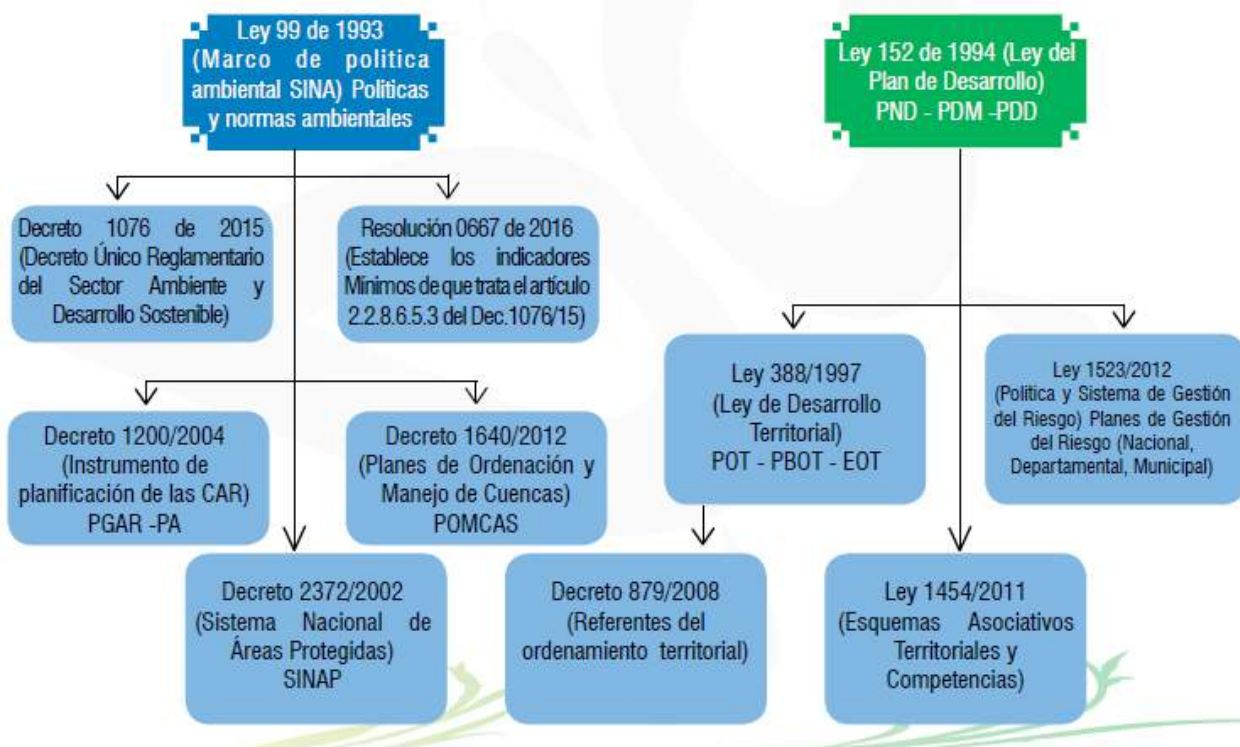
Ley 99 de 1993 (Marco de politica ambiental SINA) Politicas y normas ambientales

Ley 152 de 1994 (Ley del Plan de Desarrollo) PND - PDM -PDD

Decreto 1076 de 2015 (Decreto Único Reglamentario del Sector Ambiente y Desarrollo Sostenible)

Resolución 0667 de 2016 (Establece los indicadores Mínimos de que trata el artículo 2.2.8.6.5.3 del Dec.1076/15)

Ley 388/1997 (Ley de Desarrollo Territorial) POT - PBOT - EOT

Ley 1523/2012 (Política y Sistema de Gestión del Riesgo) Planes de Gestión del Riesgo (Nacional, Departamental, Municipal)

Decreto 1200/2004 (Instrumento de planificación de las CAR) PGAR -PA

Decreto 1640/2012 (Planes de Ordenación y Manejo de Cuencas) POMCAS

Decreto 2372/2002 (Sistema Nacional de Áreas Protegidas) SINAP

Decreto 879/2008 (Referentes del ordenamiento territorial)

Ley 1454/2011 (Esquemas Asociativos Territoriales y Competencias)